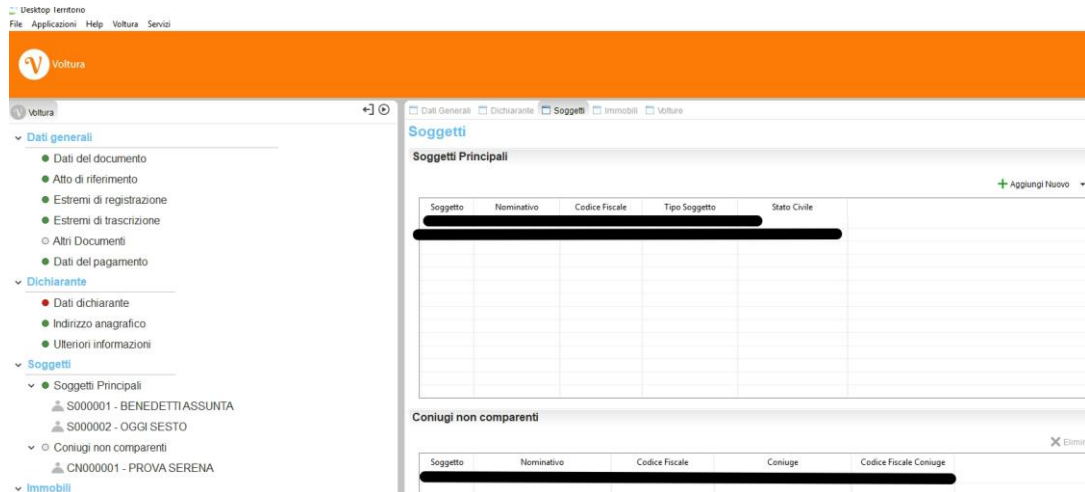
Desktop Territorio
File Applicazioni Help Voltura Servizi

Voltura

Voltura

Dati generali
Dati del documento
Atto di riferimento
Estremi di registrazione
Estremi di trascrizione
Altri Documenti
Dati del pagamento
Dichiarante
Dati dichiarante
Indirizzo anagrafico
Ulteriori informazioni
Soggetti
Soggetti Principali
S000001 - BENEDETTI ASSUNTA
S000002 - OGGI SESTO
Coniugi non comparenti
CN000001 - PROVA SERENA
Immobili

Dati Generali Dichiarante Soggetti Immobili Volture

Soggetti

Soggetti Principali

+ Aggiungi Nuovo

| Soggetto | Nominativo | Codice Fiscale | Tipo Soggetto | Stato Civile |
|---|---|---|---|---|

Coniugi non comparenti

Elimi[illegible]

| Soggetto | Nominativo | Codice Fiscale | Coniuge | Codice Fiscale Coniuge |
|---|---|---|---|---|